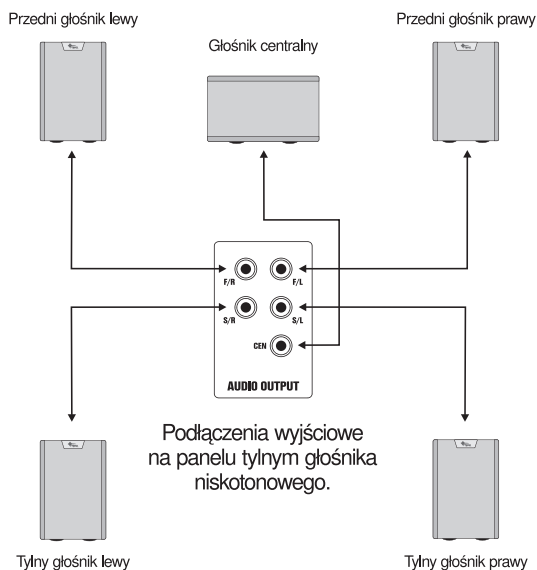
Przedni głośnik lewy

Głośnik centralny

Przedni głośnik prawy

F/R

F/L

S/R

S/L

CEN

AUDIO OUTPUT

Podłączenia wyjściowe na panelu tylnym głośnika niskotonowego.

Tylny głośnik lewy

Tylny głośnik prawy